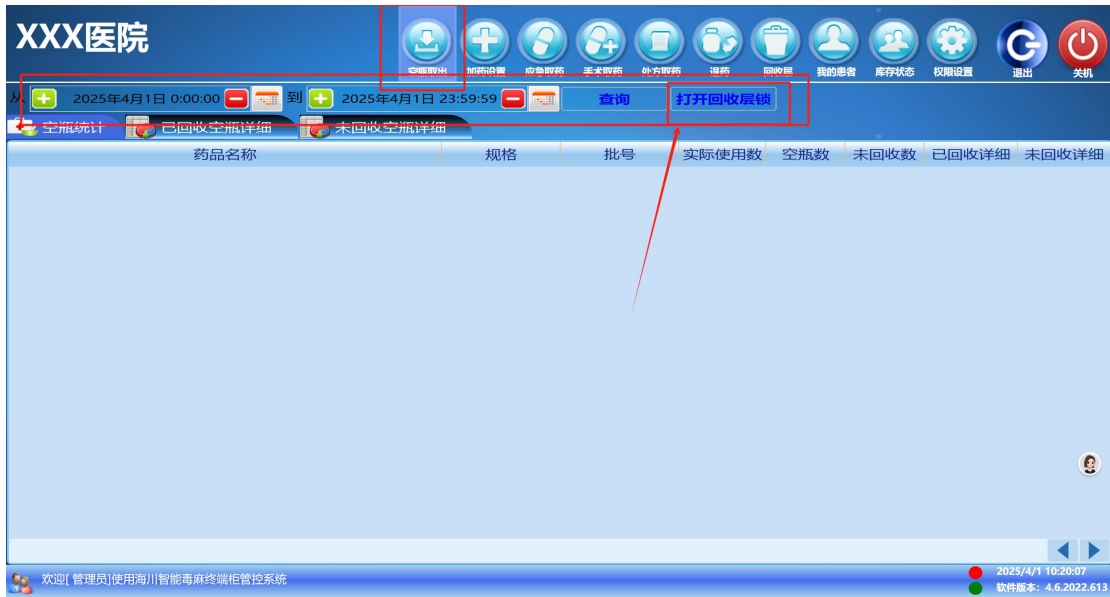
XXX医院

空瓶取出 加药设置 应急取药 手术取药 处方取药 退药 回收层 我的患者 库存状态 权限设置 退出 关机

从 2025年4月1日 0:00:00 到 2025年4月1日 23:59:59 查询 打开回收层锁

空瓶统计 已回收空瓶详细 未回收空瓶详细

| 药品名称 | 规格 | 批号 | 实际使用数 | 空瓶数 | 未回收数 | 已回收详细 | 未回收详细 |
|---|---|---|---|---|---|---|---|

欢迎[ 管理员]使用海川智能毒麻终端柜管控系统

2025/4/1 10:20:07
软件版本：4.6.2022.613